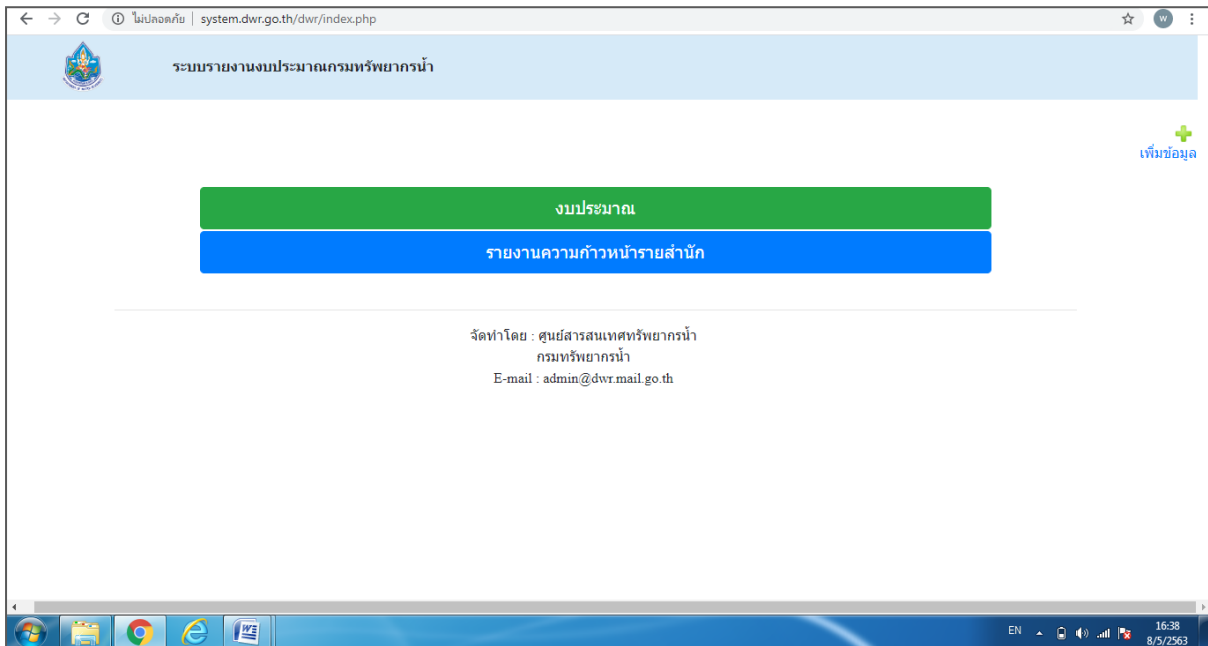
ไม่ปลอดภัย | system.dwr.go.th/dwr/index.php

W

ระบบรายงานงบประมาณกรมทรัพยากรน้ำ

เพิ่มข้อมูล

งบประมาณ

รายงานความก้าวหน้ารายสำนัก

จัดทำโดย : ศูนย์สารสนเทศทรัพยากรน้ำ
กรมทรัพยากรน้ำ
E-mail : admin@dwr.mail.go.th

EN

16:38
8/5/2563